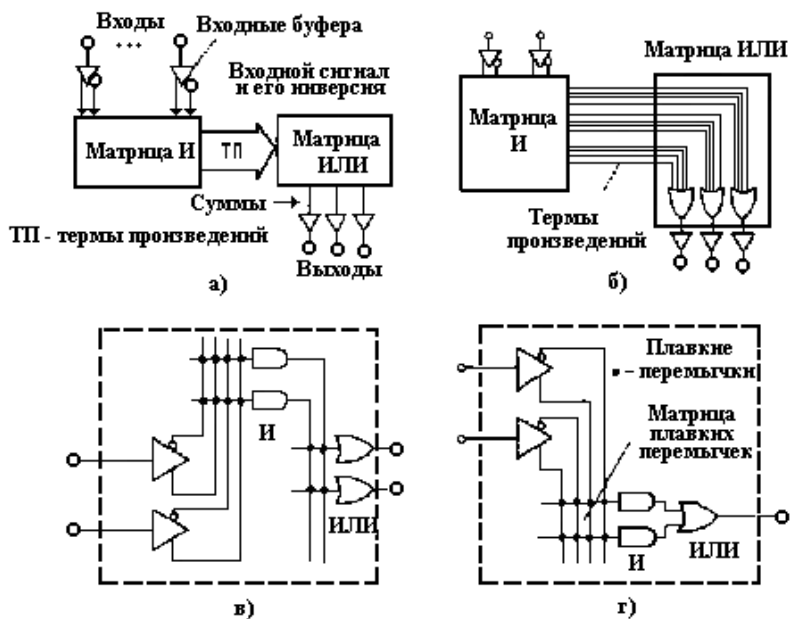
Входы
...
Входные буфера
Входной сигнал и его инверсия
Матрица И
ТП
Матрица ИЛИ
Суммы
ТП - термы произведений
Выходы
а)

Матрица И
Матрица ИЛИ
Термы произведений
б)

И
ИЛИ
в)

Плавкие • - перемычки
Матрица плавких перемычек
И
ИЛИ
г)